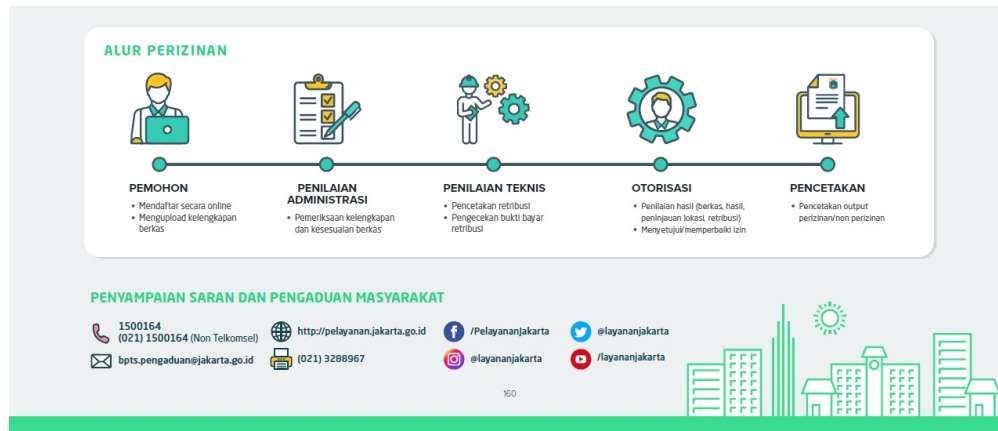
ALUR PERIZINAN

PEMOHON
• Mendaftar secara online
• Mengupload kelengkapan berkas

PENILAIAN ADMINISTRASI
• Pemeriksaan kelengkapan dan kesesuaian berkas

PENILAIAN TEKNIS
• Pencetakan retribusi
• Pengecekan bukti bayar retribusi

OTORISASI
• Penilaian hasil (berkas, hasil, peninjauan lokasi, retribusi)
• Menyetujui/memperbaiki izin

PENCETAKAN
• Pencetakan output perizinan/non perizinan

PENYAMPAIAN SARAN DAN PENGADUAN MASYARAKAT

1500164
(021) 1500164 (Non Telkomsel)

bpts.pengaduan@jakarta.go.id

http://pelayanan.jakarta.go.id

(021) 3288967

/PelayananJakarta

@layananjakarta

@layananjakarta

/layananjakarta

160